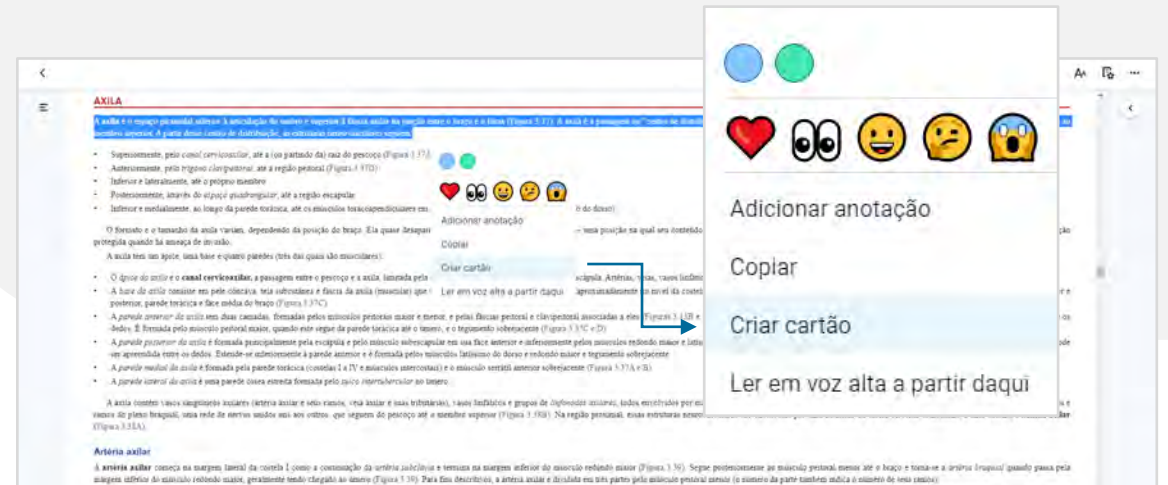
AXILA

A axila é o espaço piramidal inferior à articulação do ombro e superior à fáscia axilar na junção entre o braço e o tórax (Figura 3.37). A axila é a passagem ou "centro de distribuição" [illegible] membro superior. A partir deste centro de distribuição, as estruturas neurovasculares seguem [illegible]

Superiormente, pelo canal cervicoaxilar, até a (os partindo da) raiz do pescoço (Figura 3.37)
Anteriormente, pelo trígono clavipeitoral, até a região peitoral (Figura 3.37D)
Inferior e lateralmente, até o próprio membro
Posteriormente, através do espaço quadrangular, até a região escapular
Inferior e medialmente, ao longo da parede torácica, até os músculos toracoapendiculares em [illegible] do dorso)

O formato e o tamanho da axila variam, dependendo da posição do braço. Ela quase desaparece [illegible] uma posição na qual seu conteúdo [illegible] protegida quando há ameaça de invasão.

A axila tem um ápice, uma base e quatro paredes (três das quais são musculares):

O ápice da axila é o canal cervicoaxilar, a passagem entre o pescoço e a axila, limitada pela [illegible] escápula. Artérias, veias, vasos linfáticos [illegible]
A base da axila consiste em pele côncava, tela subcutânea e fáscia da axila (muscular) que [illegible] aproximadamente no nível da costela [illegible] posterior, parede torácica e face medial do braço (Figura 3.37C)
A parede anterior da axila tem duas camadas, formadas pelos músculos peitorais maior e menor, e pelas fáscias peitoral e clavipeitoral associadas a eles (Figura 3.37B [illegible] dedos. É formada pelo músculo peitoral maior, quando este segue da parede torácica até o úmero, e o tegumento sobrejacente (Figura 3.37C e D)
A parede posterior da axila é formada principalmente pela escápula e pelo músculo subescapular em sua face anterior e inferiormente pelos músculos redondo maior e latíssimo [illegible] ser apreendida entre os dedos. Estende-se inferiormente à parede anterior e é formada pelos músculos latíssimo do dorso e redondo maior e tegumento sobrejacente
A parede medial da axila é formada pela parede torácica (costelas I a IV e músculos intercostais) e o músculo serrátil anterior sobrejacente (Figura 3.37A e B)
A parede lateral da axila é uma parede óssea estreita formada pelo sulco intertubercular no úmero.

A axila contém vasos sanguíneos axilares (artéria axilar e seus ramos, veia axilar e suas tributárias), vasos linfáticos e grupos de linfonodos axilares, todos envolvidos por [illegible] ramos do plexo braquial, uma rede de nervos unidos uns aos outros, que seguem do pescoço até o membro superior (Figura 3.38B). Na região proximal, essas estruturas neurov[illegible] (Figura 3.35A).

Artéria axilar

A artéria axilar começa na margem lateral da costela I como a continuação da artéria subclávia e termina na margem inferior do músculo redondo maior (Figura 3.39). Segue posteriormente ao músculo peitoral menor até o braço e torna-se a artéria braquial quando passa pela margem inferior do músculo redondo maior, geralmente tendo chegado ao úmero (Figura 3.39). Para fins descritivos, a artéria axilar é dividida em três partes pelo músculo peitoral menor (o número da parte também indica o número de seus ramos)

Adicionar anotação
Copiar
Criar cartão
Ler em voz alta a partir daqui

Adicionar anotação
Copiar
Criar cartão
Ler em voz alta a partir daqui